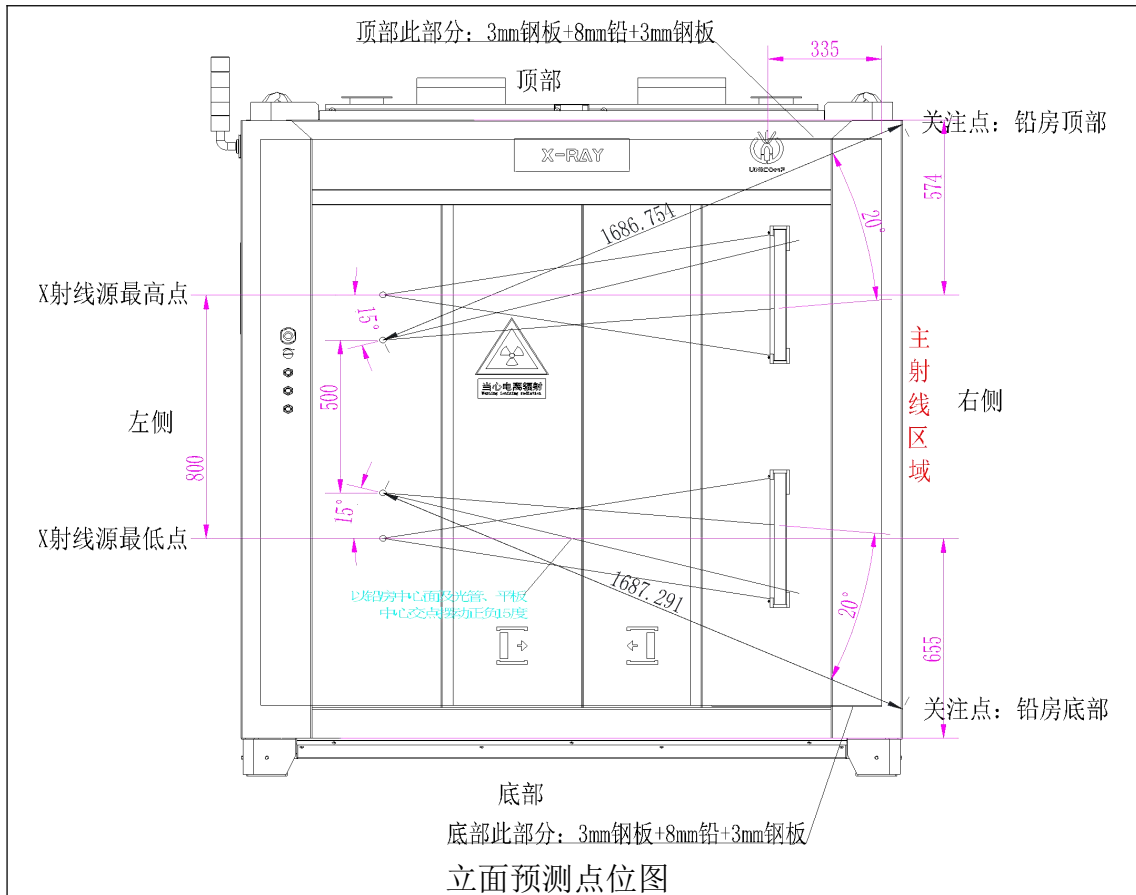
顶部此部分：3mm钢板+8mm铅+3mm钢板

335

顶部

关注点：铅房顶部

X-RAY

574

20°

1686.754

X射线源最高点

15°

主射线区域

右侧

左侧

500

800

15°

X射线源最低点

以铅房中心面及光管、平板中心交点竖切正负15度

1687.291

20°

655

关注点：铅房底部

底部

底部此部分：3mm钢板+8mm铅+3mm钢板

立面预测点位图